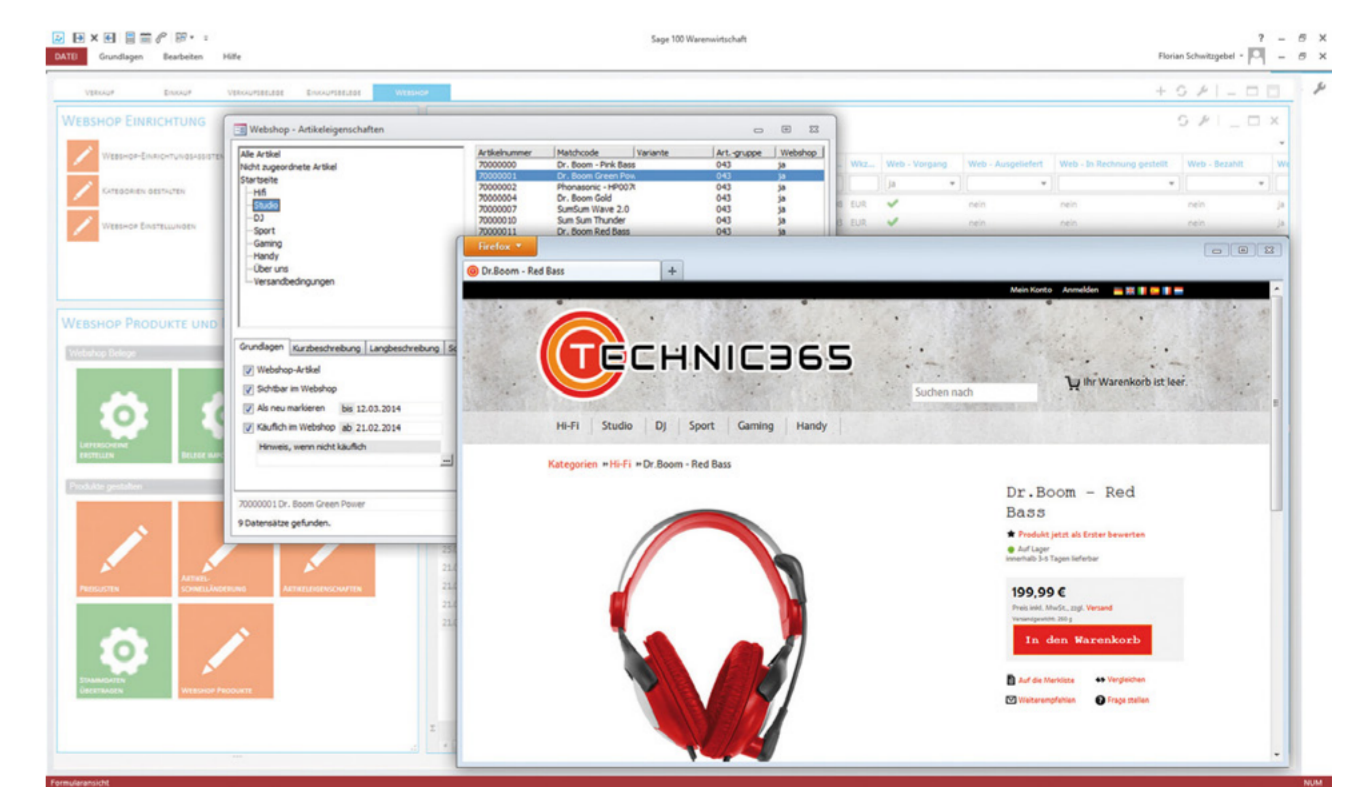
Sage 100 Warenwirtschaft

DATEI Grundlagen Bearbeiten Hilfe

Florian Schwitzgebel

VERKAUF EINKAUF VERKAUFSBELEGE EINKAUFSBELEGE WEBSHOP

WEBSHOP EINRICHTUNG

WEBSHOP-EINRICHTUNGSASSISTENT

KATEGORIEN GESTALTEN

WEBSHOP EINSTELLUNGEN

WEBSHOP PRODUKTE UND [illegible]

Webshop Belege

LIEFERSCHEINE ERSTELLEN

BELEGE IMPO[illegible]

Produkte gestalten

PREISLISTEN

ARTIKEL-SCHNELLÄNDERUNG

ARTIKELEIGENSCHAFTEN

STAMMDATEN ÜBERTRAGEN

WEBSHOP PRODUKTE

Webshop - Artikeleigenschaften

Alle Artikel
Nicht zugeordnete Artikel
Startseite
Hifi
Studio
DJ
Sport
Gaming
Handy
Über uns
Versandbedingungen

| Artikelnummer | Matchcode | Variante | Art.-gruppe | Webshop |
|---|---|---|---|---|
| 70000000 | Dr. Boom - Pink Bass | | 043 | ja |
| 70000001 | Dr. Boom Green Pow | | 043 | ja |
| 70000002 | Phonasonic - HP007 | | 043 | ja |
| 70000004 | Dr. Boom Gold | | 043 | ja |
| 70000007 | SumSum Wave 2.0 | | 043 | ja |
| 70000010 | Sum Sum Thunder | | 043 | ja |
| 70000011 | Dr. Boom Red Bass | | 043 | ja |

Grundlagen Kurzbeschreibung Langbeschreibung S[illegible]

Webshop-Artikel
Sichtbar im Webshop
Als neu markieren bis 12.03.2014
Käuflich im Webshop ab 21.02.2014
Hinweis, wenn nicht käuflich

70000001 Dr. Boom Green Power

9 Datensätze gefunden.

Wkz... Web - Vorgang Web - Ausgeliefert Web - In Rechnung gestellt Web - Bezahlt We
ja
EUR nein nein nein ja
EUR nein nein nein ja

Firefox

Dr.Boom - Red Bass

Mein Konto Anmelden

TECHNIC365

Suchen nach

Ihr Warenkorb ist leer.

Hi-Fi Studio DJ Sport Gaming Handy

Kategorien » Hi-Fi » Dr.Boom - Red Bass

Dr.Boom - Red Bass

Produkt jetzt als Erster bewerten

Auf Lager
innerhalb 3-5 Tagen lieferbar

199,99 €
Preis inkl. MwSt., zzgl. Versand
Versandgewicht: 200 g

In den Warenkorb

Auf die Merkliste
Vergleichen
Weiterempfehlen
Frage stellen

Formularansicht

NUM